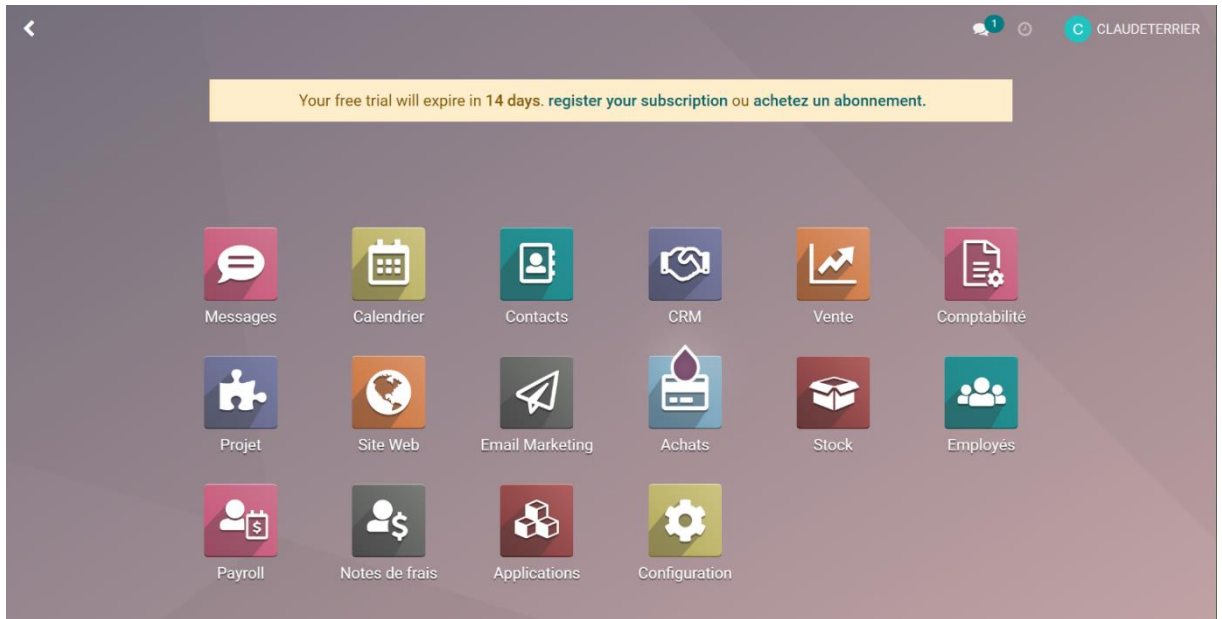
1 C CLAUDETERRIER

Your free trial will expire in 14 days. register your subscription ou achetez un abonnement.

Messages
Calendrier
Contacts
CRM
Vente
Comptabilité
Projet
Site Web
Email Marketing
Achats
Stock
Employés
Payroll
Notes de frais
Applications
Configuration